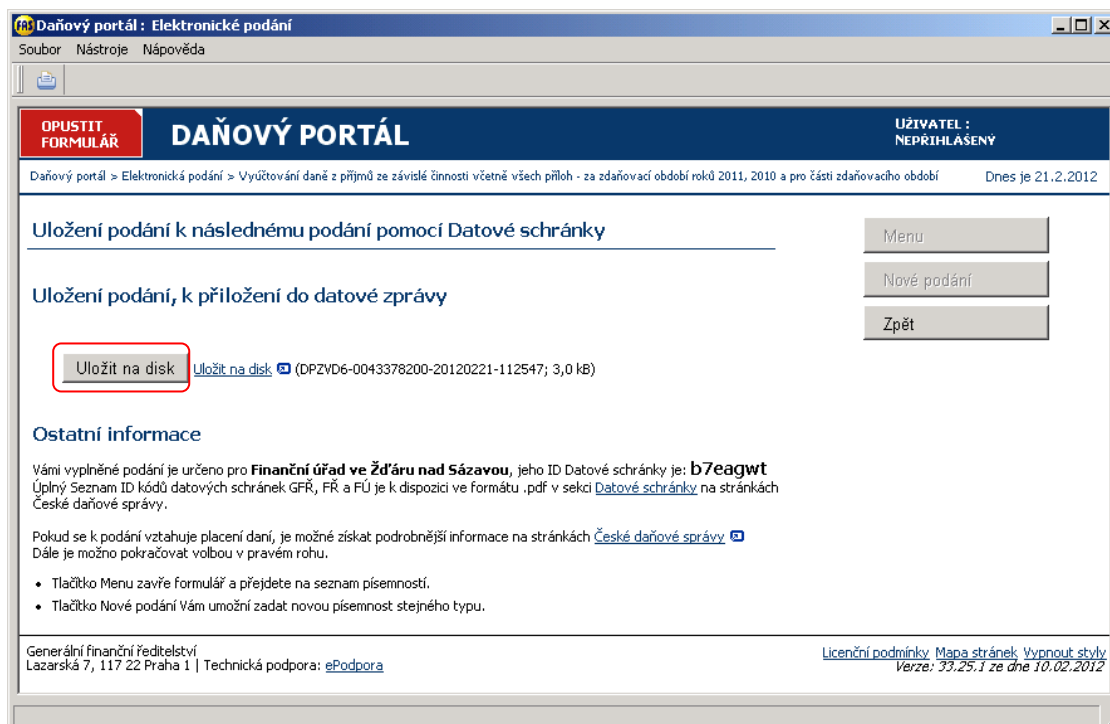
Daňový portál : Elektronické podání

Soubor Nástroje Nápověda

OPUSTIT FORMULÁŘ

DAŇOVÝ PORTÁL

UŽIVATEL : NEPŘIHLÁŠENÝ

Daňový portál > Elektronická podání > Vyúčtování daně z příjmů ze závislé činnosti včetně všech příloh - za zdaňovací období roků 2011, 2010 a pro části zdaňovacího období

Dnes je 21.2.2012

Uložení podání k následnému podání pomocí Datové schránky

Menu

Nové podání

Zpět

Uložení podání, k přiložení do datové zprávy

Uložit na disk Uložit na disk (DPZVD6-0043378200-20120221-112547; 3,0 kB)

Ostatní informace

Vámi vyplněné podání je určeno pro Finanční úřad ve Žďáru nad Sázavou, jeho ID Datové schránky je: b7eagwt
Úplný Seznam ID kódů datových schránek GFŘ, FŘ a FÚ je k dispozici ve formátu .pdf v sekci Datové schránky na stránkách České daňové správy.

Pokud se k podání vztahuje placení daní, je možné získat podrobnější informace na stránkách České daňové správy
Dále je možno pokračovat volbou v pravém rohu.

• Tlačítko Menu zavře formulář a přejdete na seznam písemností.
• Tlačítko Nové podání Vám umožní zadat novou písemnost stejného typu.

Generální finanční ředitelství
Lazarská 7, 117 22 Praha 1 | Technická podpora: ePodpora

Licenční podmínky Mapa stránek Vypnout styly
Verze: 33.25.1 ze dne 10.02.2012